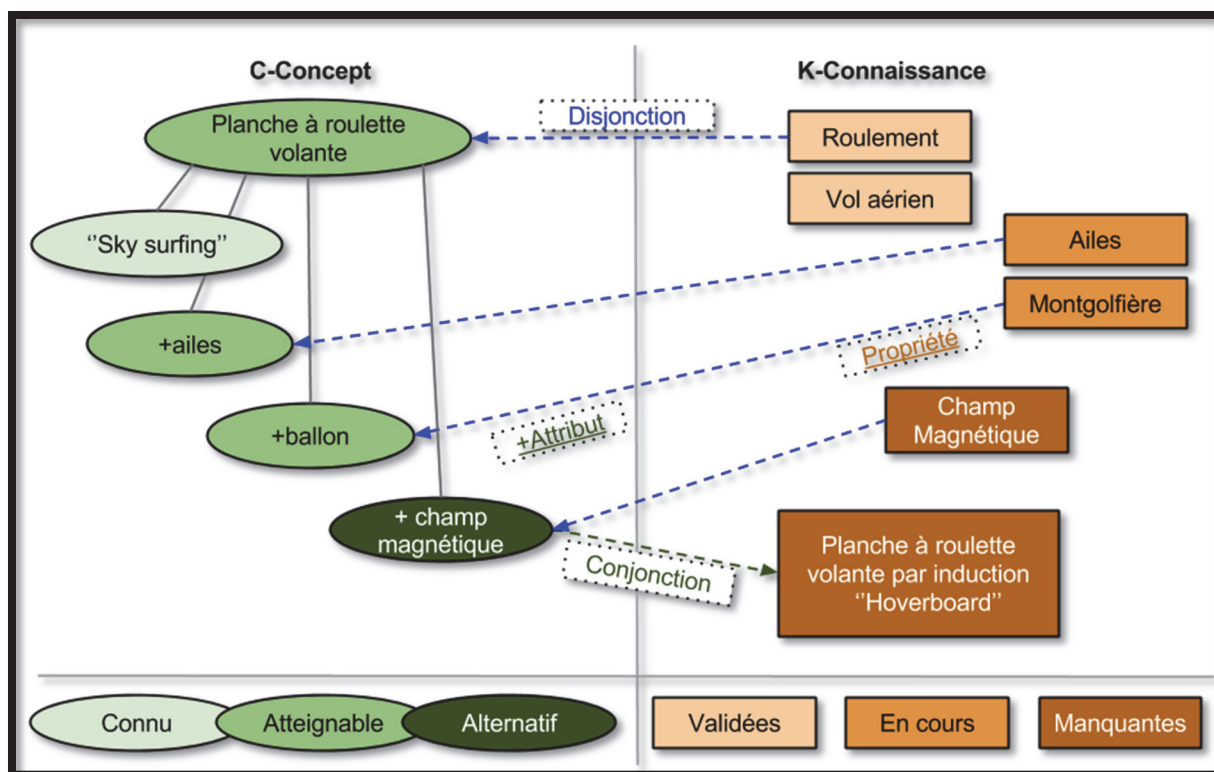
C-Concept

K-Connaissance

Planche à roulette volante

Disjonction

Roulement

Vol aérien

''Sky surfing''

Ailes

Montgolfière

+ailes

Propriété

+ballon

+Attribut

Champ Magnétique

+ champ magnétique

Conjonction

Planche à roulette volante par induction ''Hoverboard''

Connu

Atteignable

Alternatif

Validées

En cours

Manquantes